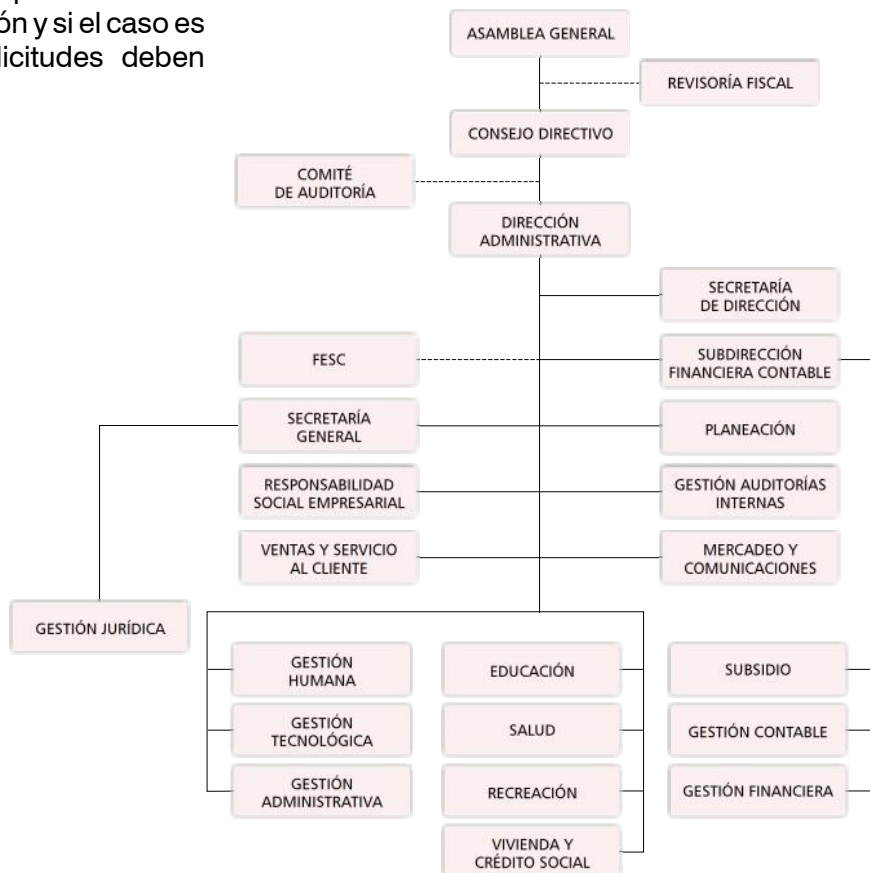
ón y si el caso es
licitudes deben

ASAMBLEA GENERAL

REVISORÍA FISCAL

CONSEJO DIRECTIVO

COMITÉ DE AUDITORÍA

DIRECCIÓN ADMINISTRATIVA

SECRETARÍA DE DIRECCIÓN

FESC

SUBDIRECCIÓN FINANCIERA CONTABLE

SECRETARÍA GENERAL

PLANEACIÓN

RESPONSABILIDAD SOCIAL EMPRESARIAL

GESTIÓN AUDITORÍAS INTERNAS

VENTAS Y SERVICIO AL CLIENTE

MERCADEO Y COMUNICACIONES

GESTIÓN JURÍDICA

GESTIÓN HUMANA

EDUCACIÓN

SUBSIDIO

GESTIÓN TECNOLÓGICA

SALUD

GESTIÓN CONTABLE

GESTIÓN ADMINISTRATIVA

RECREACIÓN

GESTIÓN FINANCIERA

VIVIENDA Y CRÉDITO SOCIAL